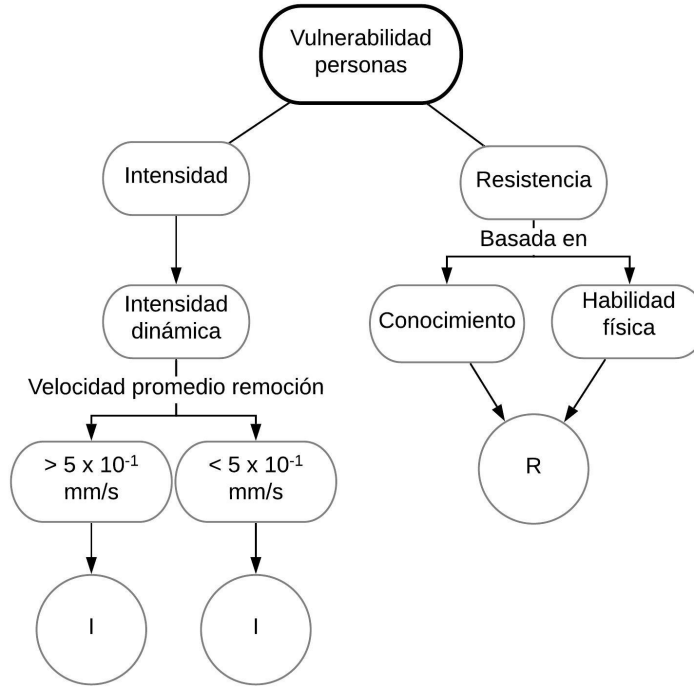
Vulnerabilidad personas

Intensidad

Resistencia

Basada en

Intensidad dinámica

Conocimiento

Habilidad física

Velocidad promedio remoción

R

$> 5 \times 10^{-1}$ mm/s

$< 5 \times 10^{-1}$ mm/s

I

I